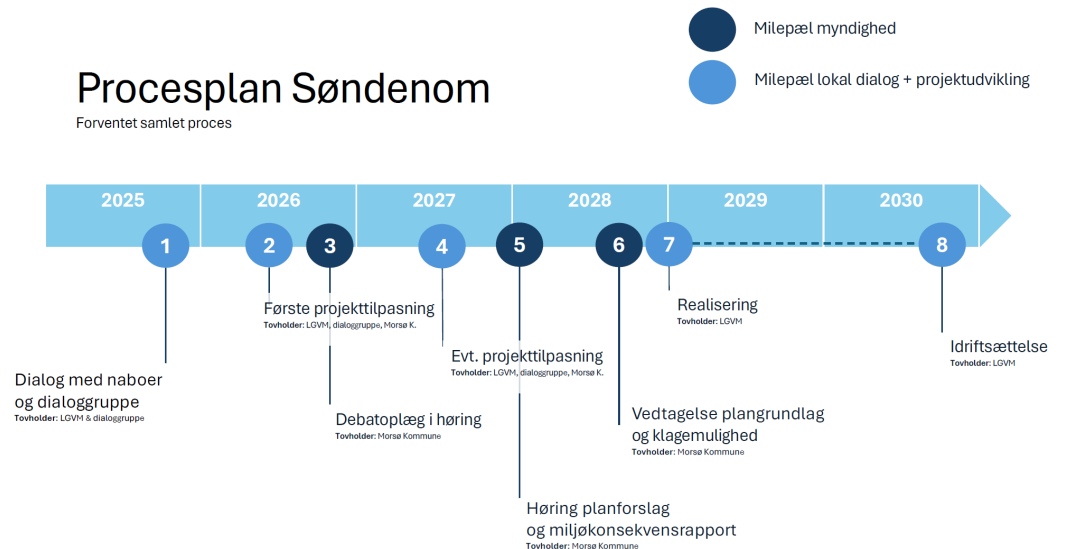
Milepæl myndighed

Milepæl lokal dialog + projektudvikling

Procesplan Søndenom

Forventet samlet proces

2025
2026
2027
2028
2029
2030

1
2
3
4
5
6
7
8

Dialog med naboer og dialoggruppe
Tovholder: LGVM & dialoggruppe

Første projekttilpasning
Tovholder: LGVM, dialoggruppe, Morsø K.

Debatoplæg i høring
Tovholder: Morsø Kommune

Evt. projekttilpasning
Tovholder: LGVM, dialoggruppe, Morsø K.

Høring planforslag og miljøkonsekvensrapport
Tovholder: Morsø Kommune

Vedtagelse plangrundlag og klagemulighed
Tovholder: Morsø Kommune

Realisering
Tovholder: LGVM

Idriftsættelse
Tovholder: LGVM